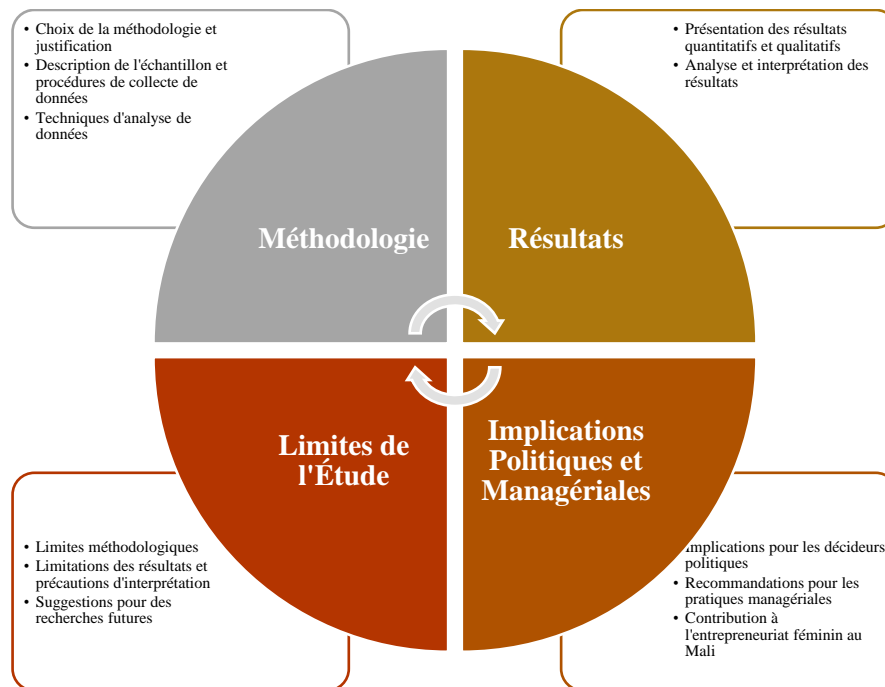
• Choix de la méthodologie et justification
• Description de l'échantillon et procédures de collecte de données
• Techniques d'analyse de données

• Présentation des résultats quantitatifs et qualitatifs
• Analyse et interprétation des résultats

Méthodologie

Résultats

Limites de l'Étude

Implications Politiques et Managériales

• Limites méthodologiques
• Limitations des résultats et précautions d'interprétation
• Suggestions pour des recherches futures

• Implications pour les décideurs politiques
• Recommandations pour les pratiques managériales
• Contribution à l'entrepreneuriat féminin au Mali